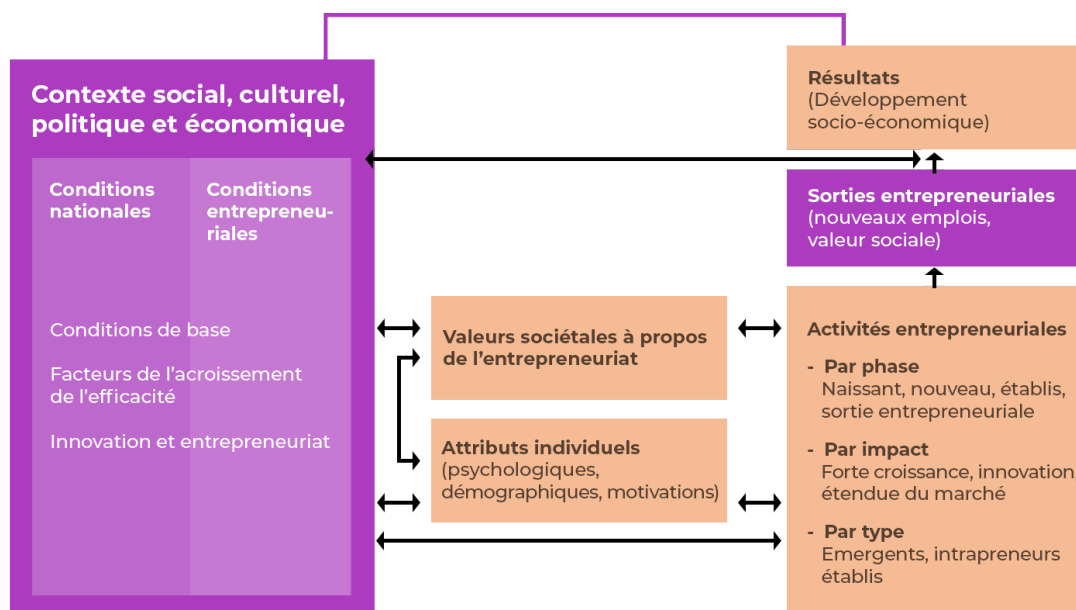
Contexte social, culturel, politique et économique

Conditions nationales

Conditions entrepreneuriales

Conditions de base

Facteurs de l'acroissement de l'efficacité

Innovation et entrepreneuriat

Valeurs sociétales à propos de l'entrepreneuriat

Attributs individuels (psychologiques, démographiques, motivations)

Résultats (Développement socio-économique)

Sorties entrepreneuriales (nouveaux emplois, valeur sociale)

Activités entrepreneuriales

- Par phase
Naissant, nouveau, établis, sortie entrepreneuriale

- Par impact
Forte croissance, innovation étendue du marché

- Par type
Emergents, intrapreneurs établis